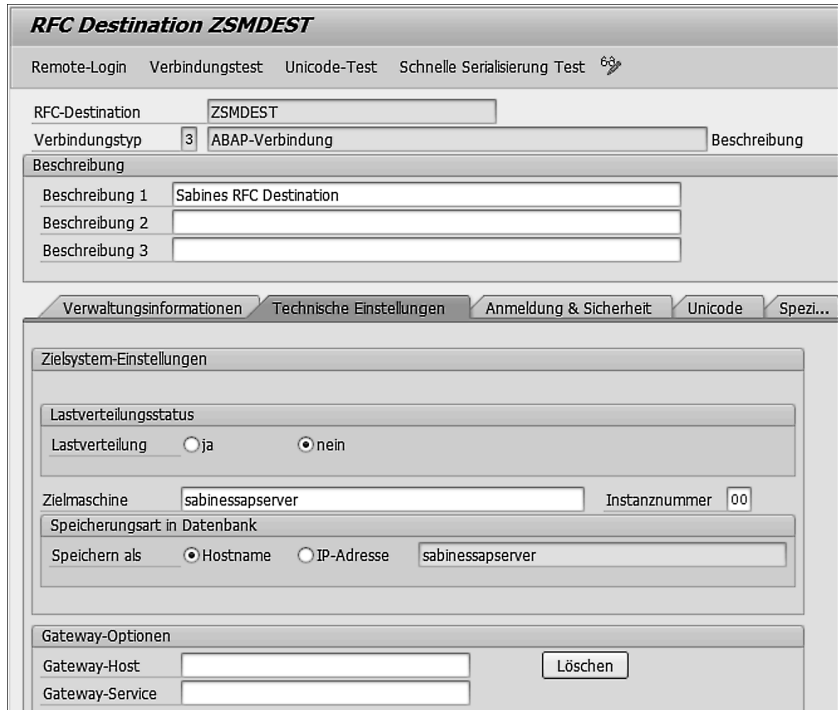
RFC Destination ZSMDEST

Remote-Login Verbindungstest Unicode-Test Schnelle Serialisierung Test

RFC-Destination ZSMDEST
Verbindungstyp 3 ABAP-Verbindung Beschreibung

Beschreibung
Beschreibung 1 Sabines RFC Destination
Beschreibung 2
Beschreibung 3

Verwaltungsinformationen Technische Einstellungen Anmeldung & Sicherheit Unicode Spezi...

Zielsystem-Einstellungen

Lastverteilungsstatus
Lastverteilung ja nein

Zielmaschine sabinessapserver Instanznummer 00
Speicherungsart in Datenbank
Speichern als Hostname IP-Adresse sabinessapserver

Gateway-Optionen
Gateway-Host Löschen
Gateway-Service